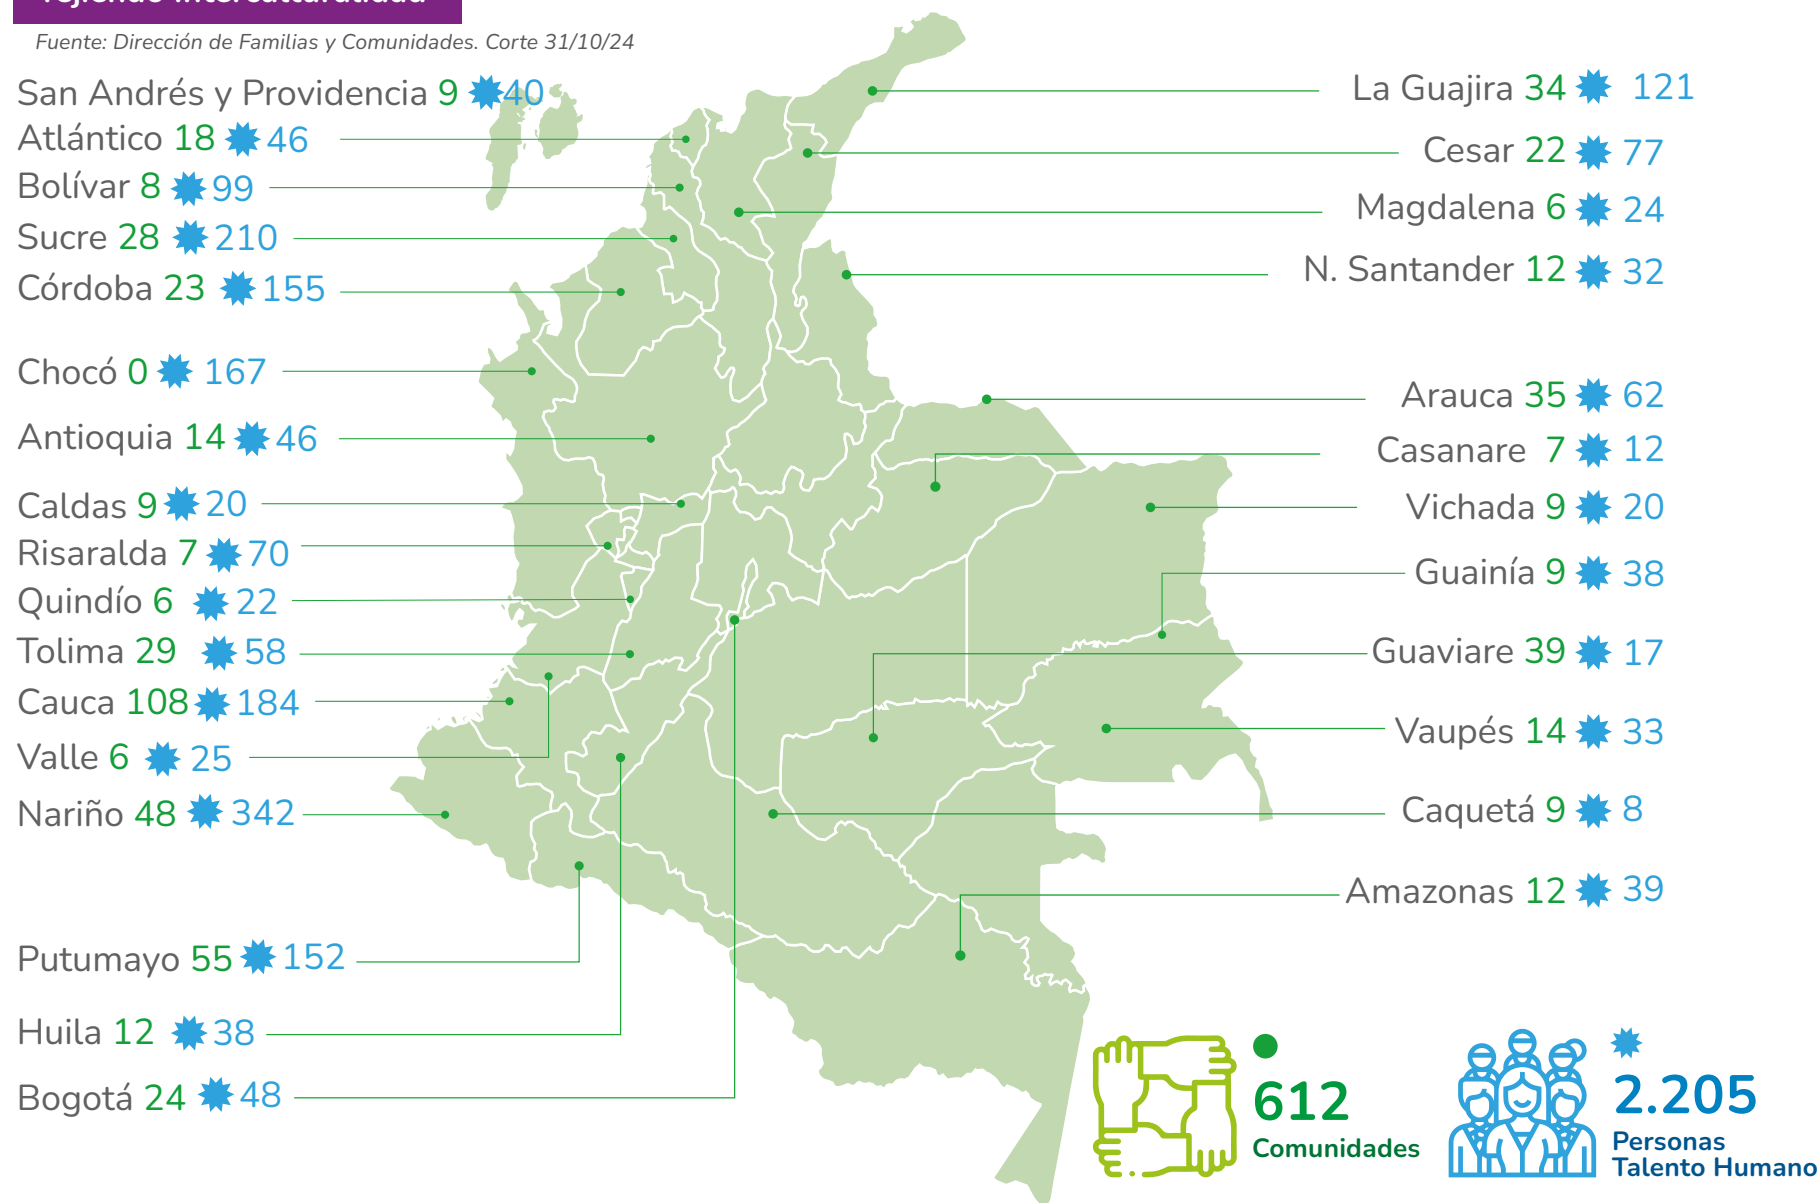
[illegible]

Fuente: Dirección de Familias y Comunidades. Corte 31/10/24

San Andrés y Providencia 9 40
Atlántico 18 46
Bolívar 8 99
Sucre 28 210
Córdoba 23 155
Chocó 0 167
Antioquia 14 46
Caldas 9 20
Risaralda 7 70
Quindío 6 22
Tolima 29 58
Cauca 108 184
Valle 6 25
Nariño 48 342
Putumayo 55 152
Huila 12 38
Bogotá 24 48

La Guajira 34 121
Cesar 22 77
Magdalena 6 24
N. Santander 12 32
Arauca 35 62
Casanare 7 12
Vichada 9 20
Guainía 9 38
Guaviare 39 17
Vaupés 14 33
Caquetá 9 8
Amazonas 12 39

612
Comunidades

2.205
Personas
Talento Humano